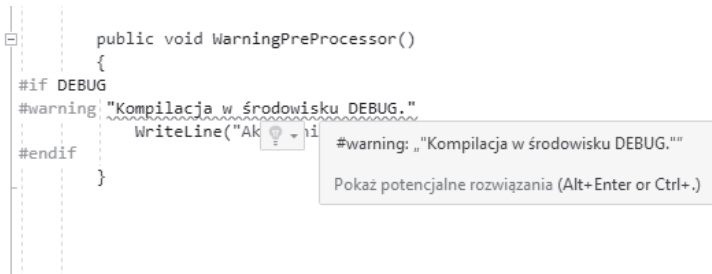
public void WarningPreProcessor()
{
#if DEBUG
#warning "Kompilacja w środowisku DEBUG."
WriteLine("Ak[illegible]i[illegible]
#endif
}

#warning: „"Kompilacja w środowisku DEBUG.""

Pokaż potencjalne rozwiązania (Alt+Enter or Ctrl+.)